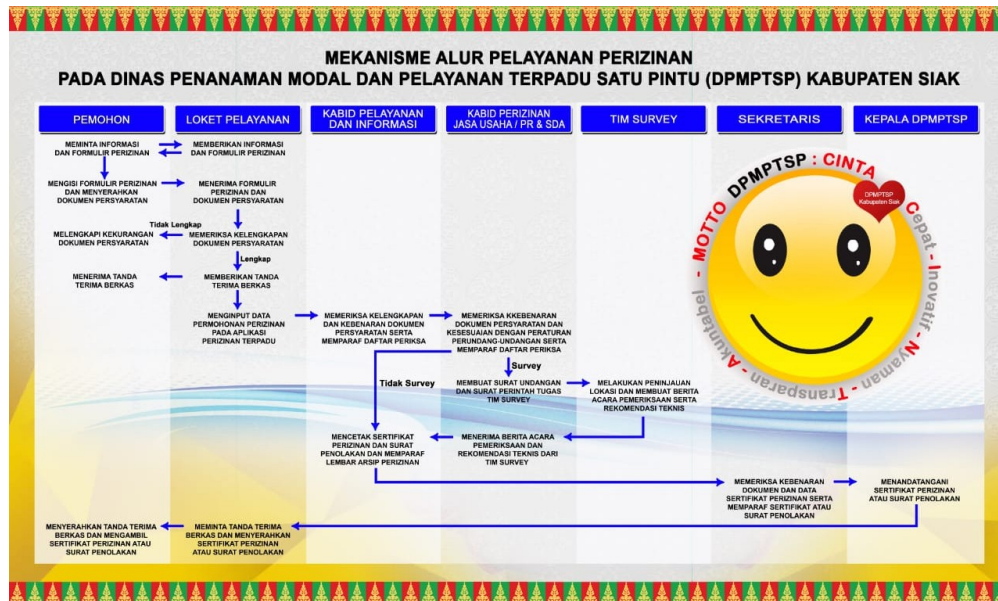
MEKANISME ALUR PELAYANAN PERIZINAN
PADA DINAS PENANAMAN MODAL DAN PELAYANAN TERPADU SATU PINTU (DPMPTSP) KABUPATEN SIAK

| PEMOHON | LOKET PELAYANAN | KABID PELAYANAN DAN INFORMASI | KABID PERIZINAN JASA USAHA / PR & SDA | TIM SURVEY | SEKRETARIS | KEPALA DPMPTSP |
|---|---|---|---|---|---|---|

MEMINTA INFORMASI DAN FORMULIR PERIZINAN

MEMBERIKAN INFORMASI DAN FORMULIR PERIZINAN

MENGISI FORMULIR PERIZINAN DAN MENYERAHKAN DOKUMEN PERSYARATAN

MENERIMA FORMULIR PERIZINAN DAN DOKUMEN PERSYARATAN

Tidak Lengkap

MELENGKAPI KEKURANGAN DOKUMEN PERSYARATAN

MEMERIKSA KELENGKAPAN DOKUMEN PERSYARATAN

Lengkap

MENERIMA TANDA TERIMA BERKAS

MEMBERIKAN TANDA TERIMA BERKAS

MENGINPUT DATA PERMOHONAN PERIZINAN PADA APLIKASI PERIZINAN TERPADU

MEMERIKSA KELENGKAPAN DAN KEBENARAN DOKUMEN PERSYARATAN SERTA MEMPARAF DAFTAR PERIKSA

MEMERIKSA KKEBENARAN DOKUMEN PERSYARATAN DAN KESESUAIAN DENGAN PERATURAN PERUNDANG-UNDANGAN SERTA MEMPARAF DAFTAR PERIKSA

Survey

Tidak Survey

MEMBUAT SURAT UNDANGAN DAN SURAT PERINTAH TUGAS TIM SURVEY

MELAKUKAN PENINJAUAN LOKASI DAN MEMBUAT BERITA ACARA PEMERIKSAAN SERTA REKOMENDASI TEKNIS

MENCETAK SERTIFIKAT PERIZINAN DAN SURAT PENOLAKAN DAN MEMPARAF LEMBAR ARSIP PERIZINAN

MENERIMA BERITA ACARA PEMERIKSAAN DAN REKOMENDASI TEKNIS DARI TIM SURVEY

MEMERIKSA KEBENARAN DOKUMEN DAN DATA SERTIFIKAT PERIZINAN SERTA MEMPARAF SERTIFIKAT ATAU SURAT PENOLAKAN

MENANDATANGANI SERTIFIKAT PERIZINAN ATAU SURAT PENOLAKAN

MENYERAHKAN TANDA TERIMA BERKAS DAN MENGAMBIL SERTIFIKAT PERIZINAN ATAU SURAT PENOLAKAN

MEMINTA TANDA TERIMA BERKAS DAN MENYERAHKAN SERTIFIKAT PERIZINAN ATAU SURAT PENOLAKAN

MOTTO DPMPTSP : CINTA
Cepat - Inovatif - Nyaman - Transparan - Akuntabel
DPMPTSP Kabupaten Siak